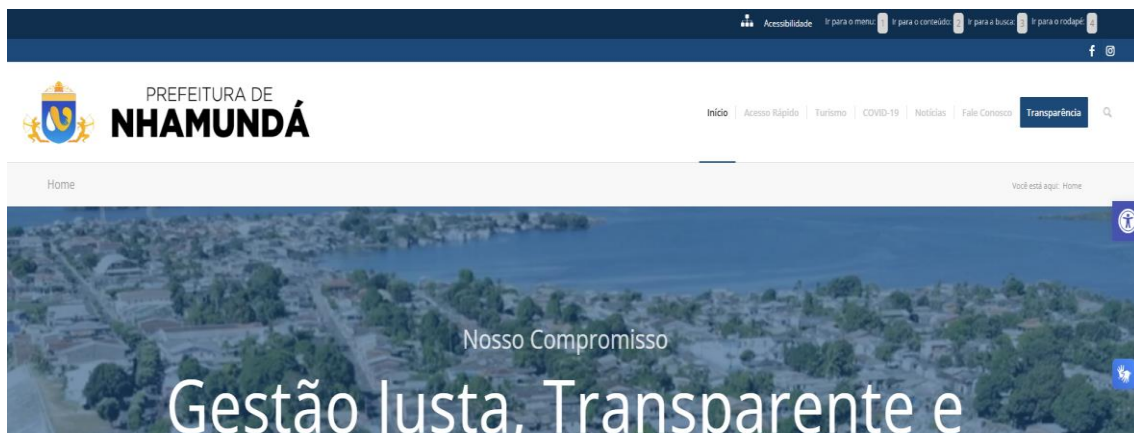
Acessibilidade Ir para o menu: 1 Ir para o conteúdo: 2 Ir para a busca: 3 Ir para o rodapé: 4

PREFEITURA DE
NHAMUNDÁ

Início | Acesso Rápido | Turismo | COVID-19 | Notícias | Fale Conosco | Transparência

Home

Você está aqui: Home

Nosso Compromisso

Gestão Justa, Transparente e